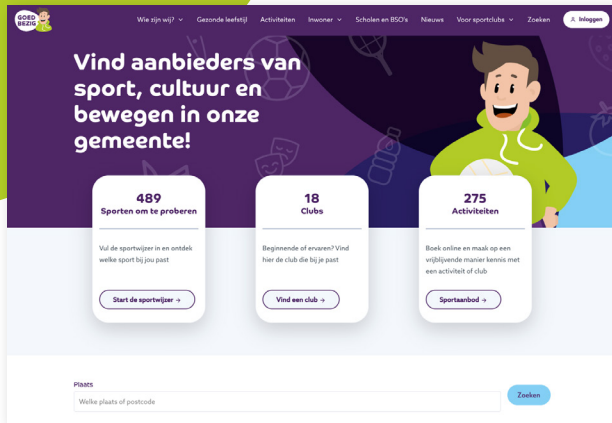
GOED BEZIG

Wie zijn wij? Gezonde leefstijl Activiteiten Inwoner Scholen en BSO's Nieuws Voor sportclubs Zoeken Inloggen

Vind aanbieders van sport, cultuur en bewegen in onze gemeente!

489
Sporten om te proberen
Vul de sportwijzer in en ontdek welke sport bij jou past
Start de sportwijzer →

18
Clubs
Beginnende of ervaren? Vind hier de club die bij je past
Vind een club →

275
Activiteiten
Boek online en maak op een vrijblijvende manier kennis met een activiteit of club
Sportaanbod →

Plaats
Welke plaats of postcode
Zoeken